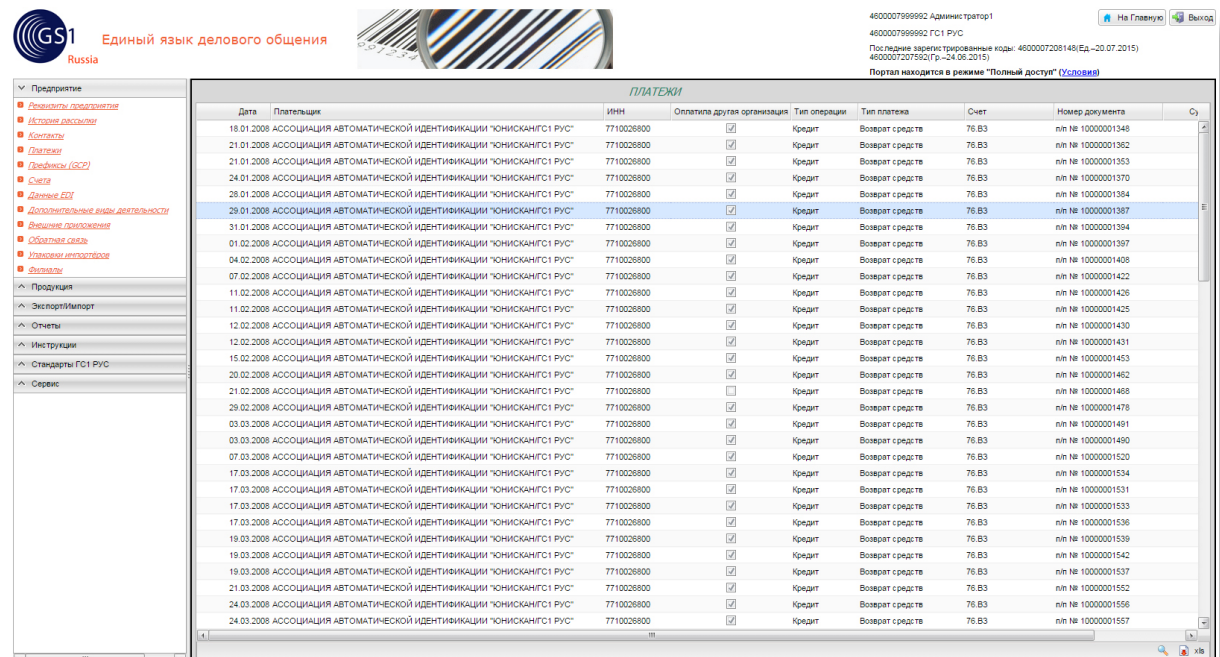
GS1 Russia

Единый язык делового общения

4600007999992 Администратор1
4600007999992 ГС1 РУС
Последние зарегистрированные коды: 4600007208148(Ед.–20.07.2015) 4600007207592(Гр.–24.06.2015)
Портал находится в режиме "Полный доступ" (Условия)

На Главную
Выход

Предприятие
Реквизиты предприятия
История рассылки
Контакты
Платежи
Префиксы (GCP)
Счета
Данные EDI
Дополнительные виды деятельности
Внешние приложения
Обратная связь
Упаковки импортёров
Филиалы
Продукция
Экспорт/Импорт
Отчеты
Инструкции
Стандарты ГС1 РУС
Сервис

ПЛАТЕЖИ

| Дата | Плательщик | ИНН | Оплатила другая организация | Тип операции | Тип платежа | Счет | Номер документа | Су |
|---|---|---|---|---|---|---|---|---|
| 18.01.2008 | АССОЦИАЦИЯ АВТОМАТИЧЕСКОЙ ИДЕНТИФИКАЦИИ "ЮНИСКАН/ГС1 РУС" | 7710026800 | ☑ | Кредит | Возврат средств | 76.В3 | п/п № 10000001348 | |
| 21.01.2008 | АССОЦИАЦИЯ АВТОМАТИЧЕСКОЙ ИДЕНТИФИКАЦИИ "ЮНИСКАН/ГС1 РУС" | 7710026800 | ☑ | Кредит | Возврат средств | 76.В3 | п/п № 10000001362 | |
| 21.01.2008 | АССОЦИАЦИЯ АВТОМАТИЧЕСКОЙ ИДЕНТИФИКАЦИИ "ЮНИСКАН/ГС1 РУС" | 7710026800 | ☑ | Кредит | Возврат средств | 76.В3 | п/п № 10000001353 | |
| 24.01.2008 | АССОЦИАЦИЯ АВТОМАТИЧЕСКОЙ ИДЕНТИФИКАЦИИ "ЮНИСКАН/ГС1 РУС" | 7710026800 | ☑ | Кредит | Возврат средств | 76.В3 | п/п № 10000001370 | |
| 28.01.2008 | АССОЦИАЦИЯ АВТОМАТИЧЕСКОЙ ИДЕНТИФИКАЦИИ "ЮНИСКАН/ГС1 РУС" | 7710026800 | ☑ | Кредит | Возврат средств | 76.В3 | п/п № 10000001384 | |
| 29.01.2008 | АССОЦИАЦИЯ АВТОМАТИЧЕСКОЙ ИДЕНТИФИКАЦИИ "ЮНИСКАН/ГС1 РУС" | 7710026800 | ☑ | Кредит | Возврат средств | 76.В3 | п/п № 10000001387 | |
| 31.01.2008 | АССОЦИАЦИЯ АВТОМАТИЧЕСКОЙ ИДЕНТИФИКАЦИИ "ЮНИСКАН/ГС1 РУС" | 7710026800 | ☑ | Кредит | Возврат средств | 76.В3 | п/п № 10000001394 | |
| 01.02.2008 | АССОЦИАЦИЯ АВТОМАТИЧЕСКОЙ ИДЕНТИФИКАЦИИ "ЮНИСКАН/ГС1 РУС" | 7710026800 | ☑ | Кредит | Возврат средств | 76.В3 | п/п № 10000001397 | |
| 04.02.2008 | АССОЦИАЦИЯ АВТОМАТИЧЕСКОЙ ИДЕНТИФИКАЦИИ "ЮНИСКАН/ГС1 РУС" | 7710026800 | ☑ | Кредит | Возврат средств | 76.В3 | п/п № 10000001408 | |
| 07.02.2008 | АССОЦИАЦИЯ АВТОМАТИЧЕСКОЙ ИДЕНТИФИКАЦИИ "ЮНИСКАН/ГС1 РУС" | 7710026800 | ☑ | Кредит | Возврат средств | 76.В3 | п/п № 10000001422 | |
| 11.02.2008 | АССОЦИАЦИЯ АВТОМАТИЧЕСКОЙ ИДЕНТИФИКАЦИИ "ЮНИСКАН/ГС1 РУС" | 7710026800 | ☑ | Кредит | Возврат средств | 76.В3 | п/п № 10000001426 | |
| 11.02.2008 | АССОЦИАЦИЯ АВТОМАТИЧЕСКОЙ ИДЕНТИФИКАЦИИ "ЮНИСКАН/ГС1 РУС" | 7710026800 | ☑ | Кредит | Возврат средств | 76.В3 | п/п № 10000001425 | |
| 12.02.2008 | АССОЦИАЦИЯ АВТОМАТИЧЕСКОЙ ИДЕНТИФИКАЦИИ "ЮНИСКАН/ГС1 РУС" | 7710026800 | ☑ | Кредит | Возврат средств | 76.В3 | п/п № 10000001430 | |
| 12.02.2008 | АССОЦИАЦИЯ АВТОМАТИЧЕСКОЙ ИДЕНТИФИКАЦИИ "ЮНИСКАН/ГС1 РУС" | 7710026800 | ☑ | Кредит | Возврат средств | 76.В3 | п/п № 10000001431 | |
| 15.02.2008 | АССОЦИАЦИЯ АВТОМАТИЧЕСКОЙ ИДЕНТИФИКАЦИИ "ЮНИСКАН/ГС1 РУС" | 7710026800 | ☑ | Кредит | Возврат средств | 76.В3 | п/п № 10000001453 | |
| 20.02.2008 | АССОЦИАЦИЯ АВТОМАТИЧЕСКОЙ ИДЕНТИФИКАЦИИ "ЮНИСКАН/ГС1 РУС" | 7710026800 | ☑ | Кредит | Возврат средств | 76.В3 | п/п № 10000001462 | |
| 21.02.2008 | АССОЦИАЦИЯ АВТОМАТИЧЕСКОЙ ИДЕНТИФИКАЦИИ "ЮНИСКАН/ГС1 РУС" | 7710026800 | ☐ | Кредит | Возврат средств | 76.В3 | п/п № 10000001468 | |
| 29.02.2008 | АССОЦИАЦИЯ АВТОМАТИЧЕСКОЙ ИДЕНТИФИКАЦИИ "ЮНИСКАН/ГС1 РУС" | 7710026800 | ☑ | Кредит | Возврат средств | 76.В3 | п/п № 10000001478 | |
| 03.03.2008 | АССОЦИАЦИЯ АВТОМАТИЧЕСКОЙ ИДЕНТИФИКАЦИИ "ЮНИСКАН/ГС1 РУС" | 7710026800 | ☑ | Кредит | Возврат средств | 76.В3 | п/п № 10000001491 | |
| 03.03.2008 | АССОЦИАЦИЯ АВТОМАТИЧЕСКОЙ ИДЕНТИФИКАЦИИ "ЮНИСКАН/ГС1 РУС" | 7710026800 | ☑ | Кредит | Возврат средств | 76.В3 | п/п № 10000001490 | |
| 07.03.2008 | АССОЦИАЦИЯ АВТОМАТИЧЕСКОЙ ИДЕНТИФИКАЦИИ "ЮНИСКАН/ГС1 РУС" | 7710026800 | ☑ | Кредит | Возврат средств | 76.В3 | п/п № 10000001520 | |
| 17.03.2008 | АССОЦИАЦИЯ АВТОМАТИЧЕСКОЙ ИДЕНТИФИКАЦИИ "ЮНИСКАН/ГС1 РУС" | 7710026800 | ☑ | Кредит | Возврат средств | 76.В3 | п/п № 10000001534 | |
| 17.03.2008 | АССОЦИАЦИЯ АВТОМАТИЧЕСКОЙ ИДЕНТИФИКАЦИИ "ЮНИСКАН/ГС1 РУС" | 7710026800 | ☑ | Кредит | Возврат средств | 76.В3 | п/п № 10000001531 | |
| 17.03.2008 | АССОЦИАЦИЯ АВТОМАТИЧЕСКОЙ ИДЕНТИФИКАЦИИ "ЮНИСКАН/ГС1 РУС" | 7710026800 | ☑ | Кредит | Возврат средств | 76.В3 | п/п № 10000001533 | |
| 17.03.2008 | АССОЦИАЦИЯ АВТОМАТИЧЕСКОЙ ИДЕНТИФИКАЦИИ "ЮНИСКАН/ГС1 РУС" | 7710026800 | ☑ | Кредит | Возврат средств | 76.В3 | п/п № 10000001536 | |
| 19.03.2008 | АССОЦИАЦИЯ АВТОМАТИЧЕСКОЙ ИДЕНТИФИКАЦИИ "ЮНИСКАН/ГС1 РУС" | 7710026800 | ☑ | Кредит | Возврат средств | 76.В3 | п/п № 10000001539 | |
| 19.03.2008 | АССОЦИАЦИЯ АВТОМАТИЧЕСКОЙ ИДЕНТИФИКАЦИИ "ЮНИСКАН/ГС1 РУС" | 7710026800 | ☑ | Кредит | Возврат средств | 76.В3 | п/п № 10000001542 | |
| 19.03.2008 | АССОЦИАЦИЯ АВТОМАТИЧЕСКОЙ ИДЕНТИФИКАЦИИ "ЮНИСКАН/ГС1 РУС" | 7710026800 | ☑ | Кредит | Возврат средств | 76.В3 | п/п № 10000001537 | |
| 21.03.2008 | АССОЦИАЦИЯ АВТОМАТИЧЕСКОЙ ИДЕНТИФИКАЦИИ "ЮНИСКАН/ГС1 РУС" | 7710026800 | ☑ | Кредит | Возврат средств | 76.В3 | п/п № 10000001552 | |
| 24.03.2008 | АССОЦИАЦИЯ АВТОМАТИЧЕСКОЙ ИДЕНТИФИКАЦИИ "ЮНИСКАН/ГС1 РУС" | 7710026800 | ☑ | Кредит | Возврат средств | 76.В3 | п/п № 10000001556 | |
| 24.03.2008 | АССОЦИАЦИЯ АВТОМАТИЧЕСКОЙ ИДЕНТИФИКАЦИИ "ЮНИСКАН/ГС1 РУС" | 7710026800 | ☑ | Кредит | Возврат средств | 76.В3 | п/п № 10000001557 | |

xls